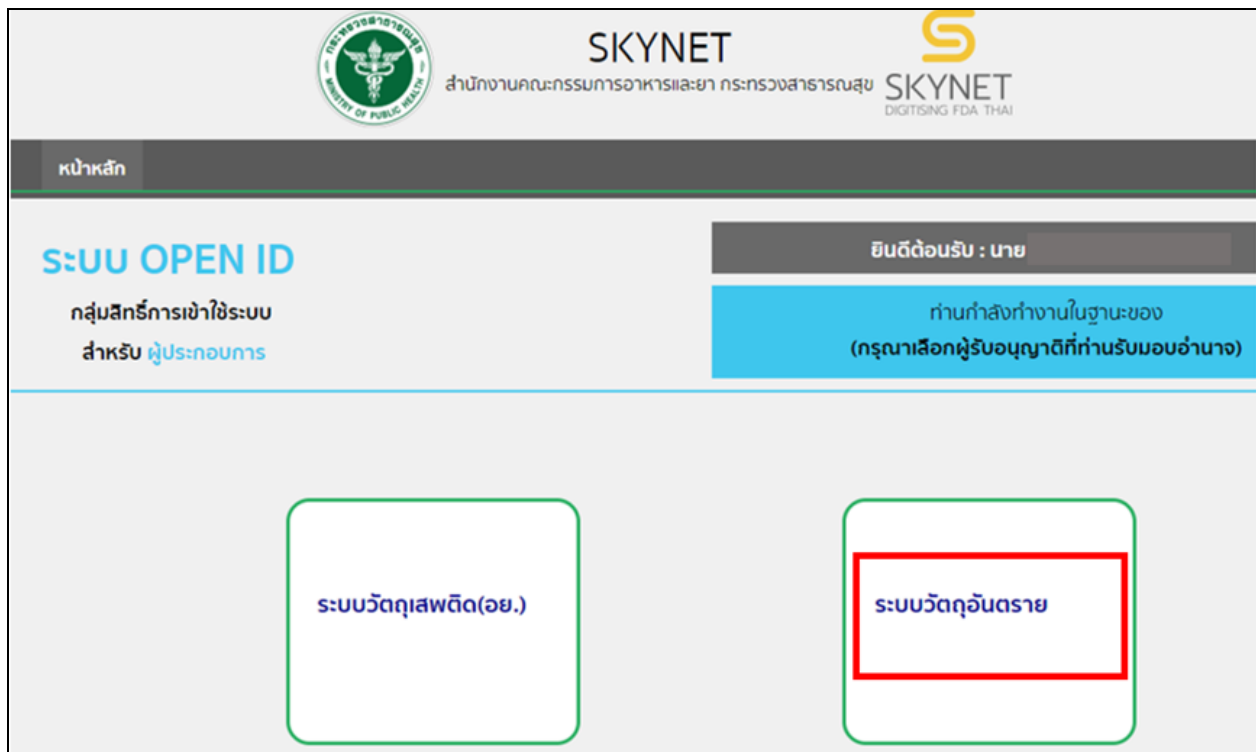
กระทรวงสาธารณสุข
MINISTRY OF PUBLIC HEALTH

SKYNET
สำนักงานคณะกรรมการอาหารและยา กระทรวงสาธารณสุข

SKYNET
DIGITISING FDA THAI

หน้าหลัก

ระบบ OPEN ID
กลุ่มสิทธิ์การเข้าใช้ระบบ
สำหรับ ผู้ประกอบการ

ยินดีต้อนรับ : นาย

ท่านกำลังทำงานในฐานะของ
(กรุณาเลือกผู้รับอนุญาติที่ท่านรับมอบอำนาจ)

ระบบวัตถุเสพติด(อย.)

ระบบวัตถุอันตราย